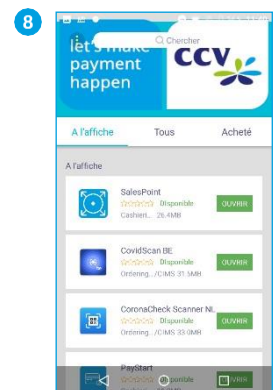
8

Chercher

let's make payment happen

CCV

A l'affiche

Tous

Acheté

A l'affiche

SalesPoint
Disponible
Cashien... 26.4MB
OUVRIR

CovidScan BE
Disponible
Ordering... CIMS 31.5MB
OUVRIR

CoronaCheck Scanner NL
Disponible
Ordering... CIMS 33.0MB
OUVRIR

PayStart
OUVRIR